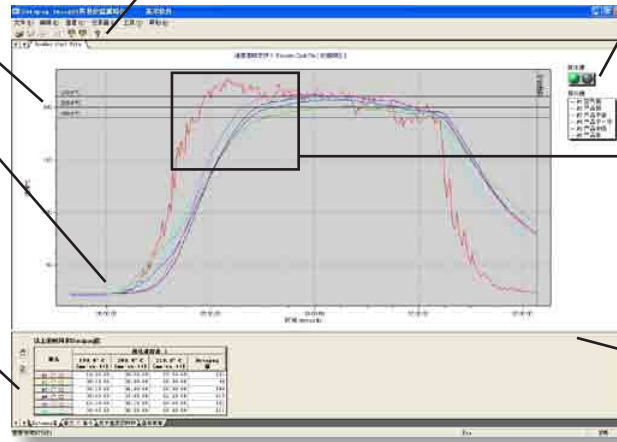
Datapaq Insight 系统监测软件 - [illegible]

文件(F) 编辑(E) 查看(V) 分析(A) 工具(T) 帮助(H)

Reader Plot Title

温度曲线文件: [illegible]

200

100

50

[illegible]

以上温度时间(Datapaq值)

| 通道 | 190.0°C | 200.0°C | 210.0°C | Datapaq值 |
|---|---|---|---|---|
| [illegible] | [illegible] | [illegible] | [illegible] | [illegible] |
| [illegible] | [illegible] | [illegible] | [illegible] | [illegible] |
| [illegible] | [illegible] | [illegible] | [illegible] | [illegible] |
| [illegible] | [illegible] | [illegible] | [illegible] | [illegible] |
| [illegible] | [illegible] | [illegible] | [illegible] | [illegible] |
| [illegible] | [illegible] | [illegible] | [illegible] | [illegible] |

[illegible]